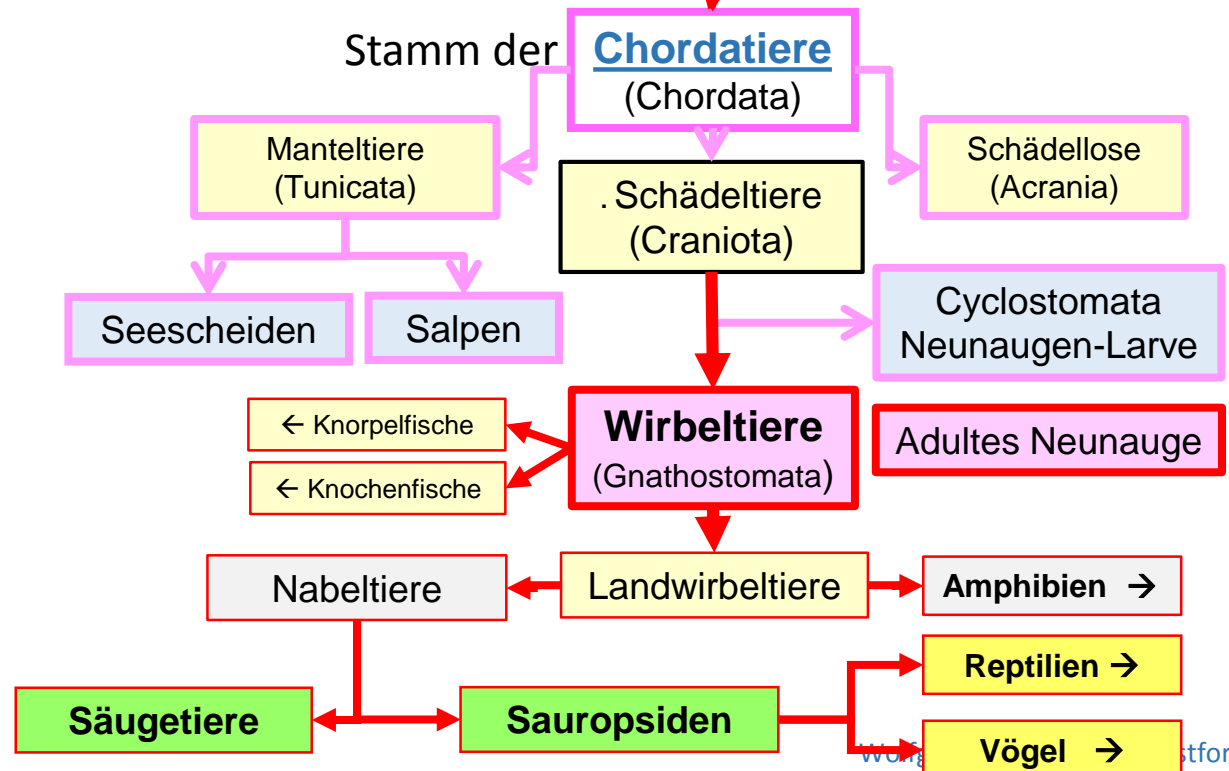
Stamm der **Chordatiere** (Chordata)

Manteltiere (Tunicata)

. Schädeltiere (Craniota)

Schädellose (Acrania)

Seescheiden

Salpen

Cyclostomata Neunaugen-Larve

← Knorpelfische

← Knochenfische

**Wirbeltiere** (Gnathostomata)

Adultes Neunauge

Nabeltiere

Landwirbeltiere

**Amphibien →**

**Reptilien →**

**Säugetiere**

**Sauropsiden**

**Vögel →**

Wolfg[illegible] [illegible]stfor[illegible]